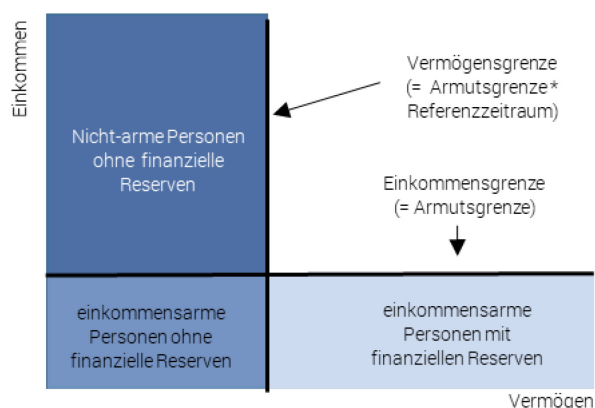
Einkommen

Nicht-arme Personen ohne finanzielle Reserven

Vermögensgrenze (= Armutsgrenze* Referenzzeitraum)

Einkommensgrenze (= Armutsgrenze)

einkommensarme Personen ohne finanzielle Reserven

einkommensarme Personen mit finanziellen Reserven

Vermögen